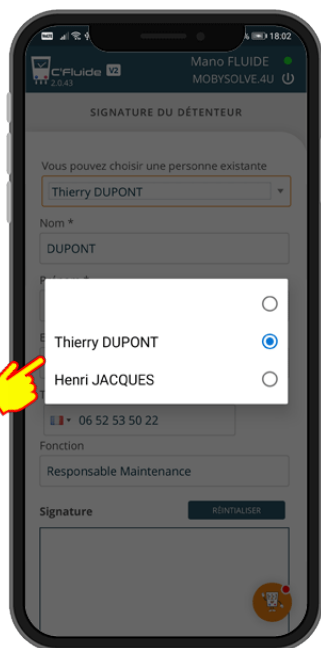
18:02

C'Fluide V2
2.0.43

Mano FLUIDE
MOBYSOLVE.4U

SIGNATURE DU DÉTENTEUR

Vous pouvez choisir une personne existante

Thierry DUPONT

Nom *

DUPONT

Thierry DUPONT

Henri JACQUES

06 52 53 50 22

Fonction

Responsable Maintenance

Signature

RÉINITIALISER